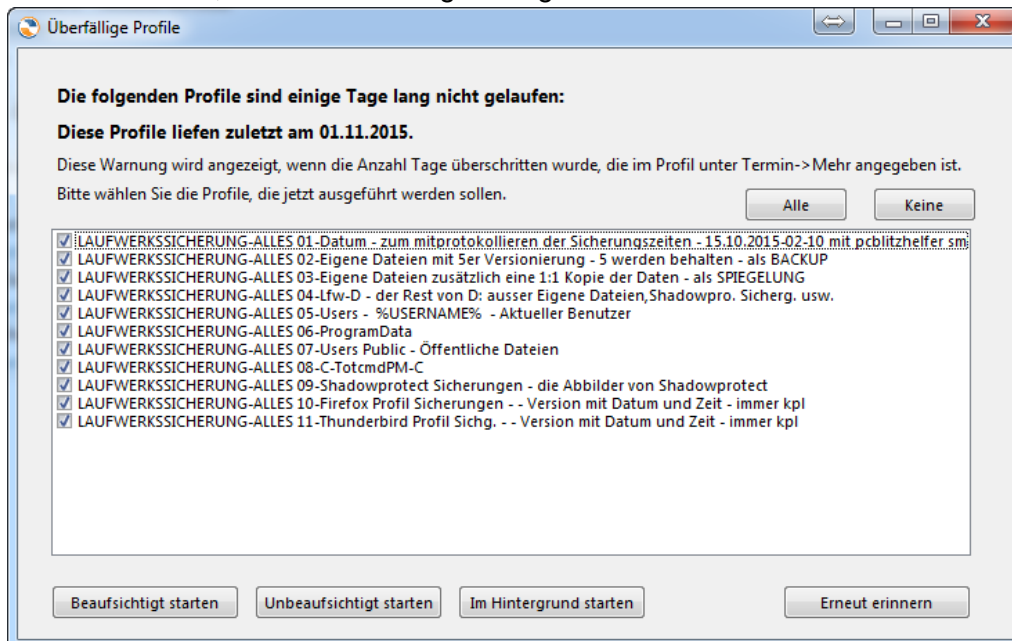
Überfällige Profile

Die folgenden Profile sind einige Tage lang nicht gelaufen:

Diese Profile liefen zuletzt am 01.11.2015.

Diese Warnung wird angezeigt, wenn die Anzahl Tage überschritten wurde, die im Profil unter Termin->Mehr angegeben ist.

Bitte wählen Sie die Profile, die jetzt ausgeführt werden sollen.

Alle

Keine

LAUFWERKSSICHERUNG-ALLES 01-Datum - zum mitprotokollieren der Sicherungszeiten - 15.10.2015-02-10 mit pcblitzhelfer sm
LAUFWERKSSICHERUNG-ALLES 02-Eigene Dateien mit 5er Versionierung - 5 werden behalten - als BACKUP
LAUFWERKSSICHERUNG-ALLES 03-Eigene Dateien zusätzlich eine 1:1 Kopie der Daten - als SPIEGELUNG
LAUFWERKSSICHERUNG-ALLES 04-Lfw-D - der Rest von D: ausser Eigene Dateien,Shadowpro. Sicherg. usw.
LAUFWERKSSICHERUNG-ALLES 05-Users - %USERNAME% - Aktueller Benutzer
LAUFWERKSSICHERUNG-ALLES 06-ProgramData
LAUFWERKSSICHERUNG-ALLES 07-Users Public - Öffentliche Dateien
LAUFWERKSSICHERUNG-ALLES 08-C-TotcmdPM-C
LAUFWERKSSICHERUNG-ALLES 09-Shadowprotect Sicherungen - die Abbilder von Shadowprotect
LAUFWERKSSICHERUNG-ALLES 10-Firefox Profil Sicherungen - - Version mit Datum und Zeit - immer kpl
LAUFWERKSSICHERUNG-ALLES 11-Thunderbird Profil Sichg. - - Version mit Datum und Zeit - immer kpl

Beaufsichtigt starten

Unbeaufsichtigt starten

Im Hintergrund starten

Erneut erinnern